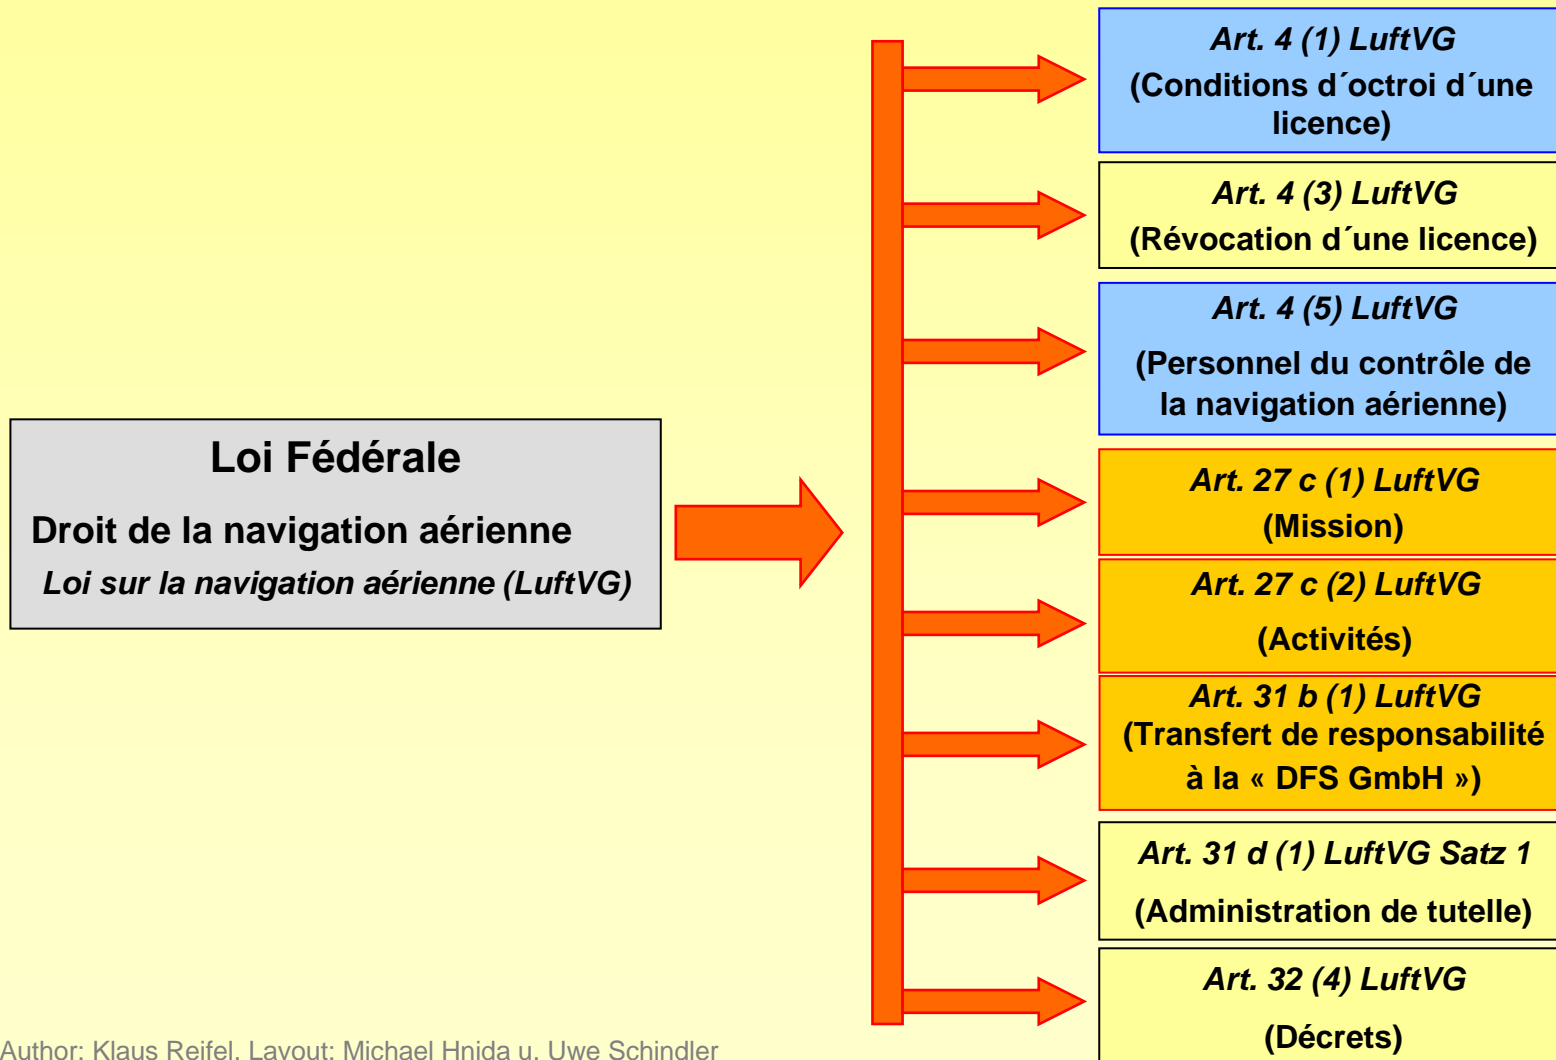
Loi Fédérale

Droit de la navigation aérienne

Loi sur la navigation aérienne (LuftVG)

Art. 4 (1) LuftVG
(Conditions d´octroi d´une licence)

Art. 4 (3) LuftVG
(Révocation d´une licence)

Art. 4 (5) LuftVG
(Personnel du contrôle de la navigation aérienne)

Art. 27 c (1) LuftVG
(Mission)

Art. 27 c (2) LuftVG
(Activités)

Art. 31 b (1) LuftVG
(Transfert de responsabilité à la « DFS GmbH »)

Art. 31 d (1) LuftVG Satz 1
(Administration de tutelle)

Art. 32 (4) LuftVG
(Décrets)

Author: Klaus Reifel, Layout: Michael Hnida u. Uwe Schindler